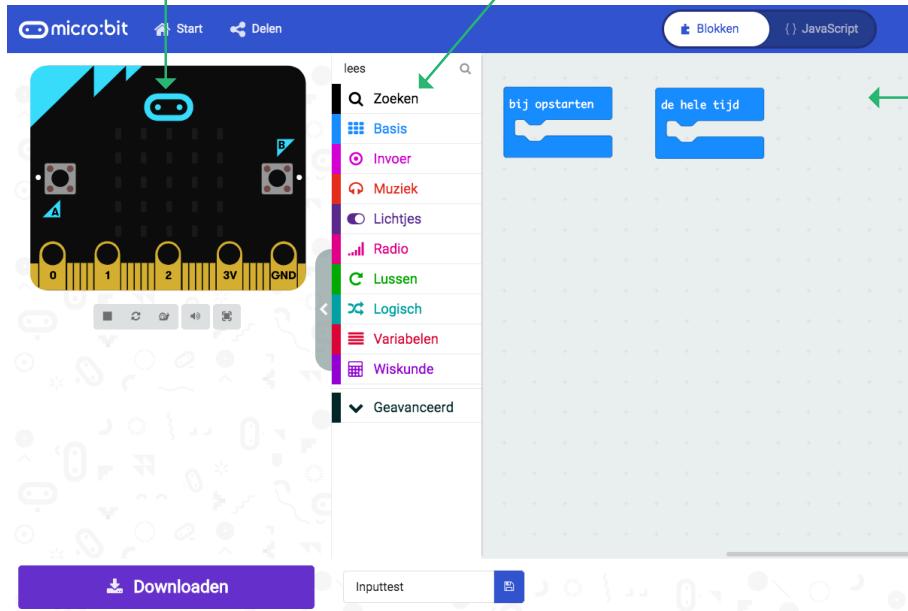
micro:bit Start Delen

Blokken { } JavaScript

lees

Zoeken
Basis
Invoer
Muziek
Lichtjes
Radio
Lussen
Logisch
Variabelen
Wiskunde
Geavanceerd

bij opstarten

de hele tijd

B

A

0 1 2 3V GND

Downloaden

Inputtest